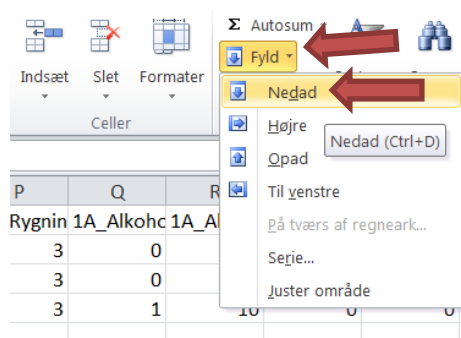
Σ Autosum

Fyld

Indsæt

Slet

Formater

Celler

Nedad

Højre

Nedad (Ctrl+D)

Opad

Til venstre

På tværs af regneark...

Serie...

Juster område

| P | Q | R |
|---|---|---|
| Rygnin | 1A_Alkohc | 1A_Al |
| 3 | 0 | |
| 3 | 0 | |
| 3 | 1 | 10 |

0

0